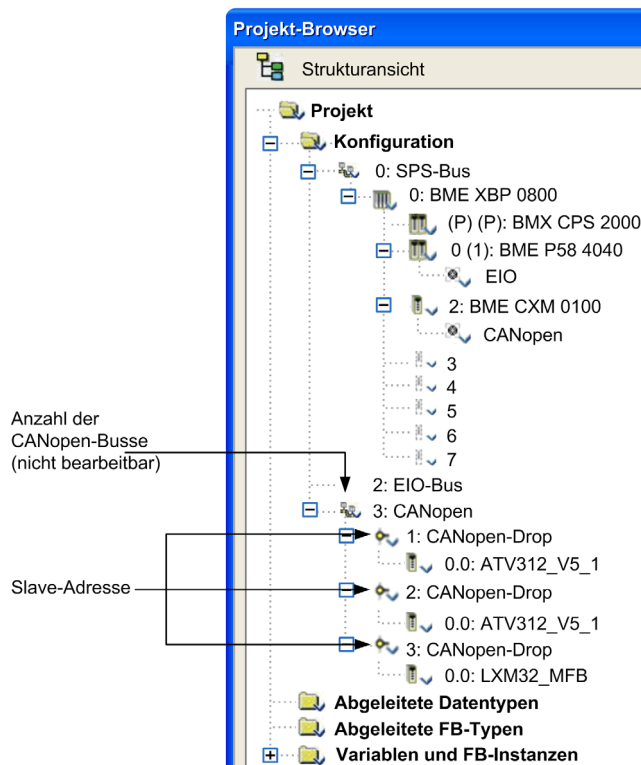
Projekt-Browser

Strukturansicht

Projekt
Konfiguration
0: SPS-Bus
0: BME XBP 0800
(P) (P): BMX CPS 2000
0 (1): BME P58 4040
EIO
2: BME CXM 0100
CANopen
3
4
5
6
7
2: EIO-Bus
3: CANopen
1: CANopen-Drop
0.0: ATV312_V5_1
2: CANopen-Drop
0.0: ATV312_V5_1
3: CANopen-Drop
0.0: LXM32_MFB
Abgeleitete Datentypen
Abgeleitete FB-Typen
Variablen und FB-Instanzen

Anzahl der CANopen-Busse (nicht bearbeitbar)

Slave-Adresse